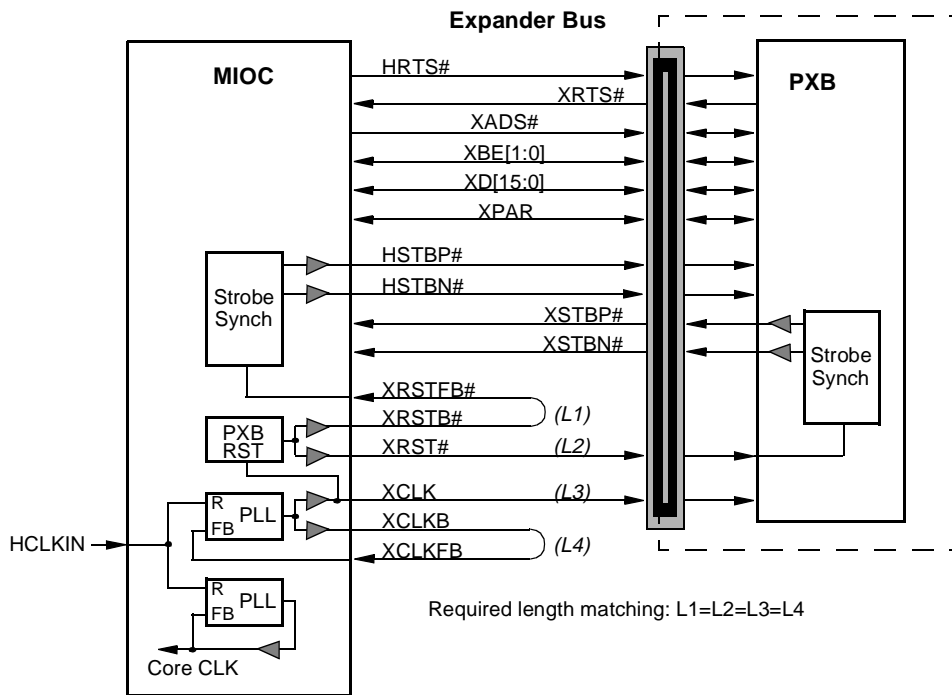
Expander Bus

MIOC

PXB

HRTS#

XRTS#

XADS#

XBE[1:0]

XD[15:0]

XPAR

HSTBP#

HSTBN#

Strobe Synch

XSTBP#

XSTBN#

Strobe Synch

XRSTFB#

XRSTB#

(L1)

PXB RST

XRST#

(L2)

XCLK

(L3)

R

FB

PLL

XCLKB

HCLKIN

XCLKFB

(L4)

R

FB

PLL

Required length matching: L1=L2=L3=L4

Core CLK